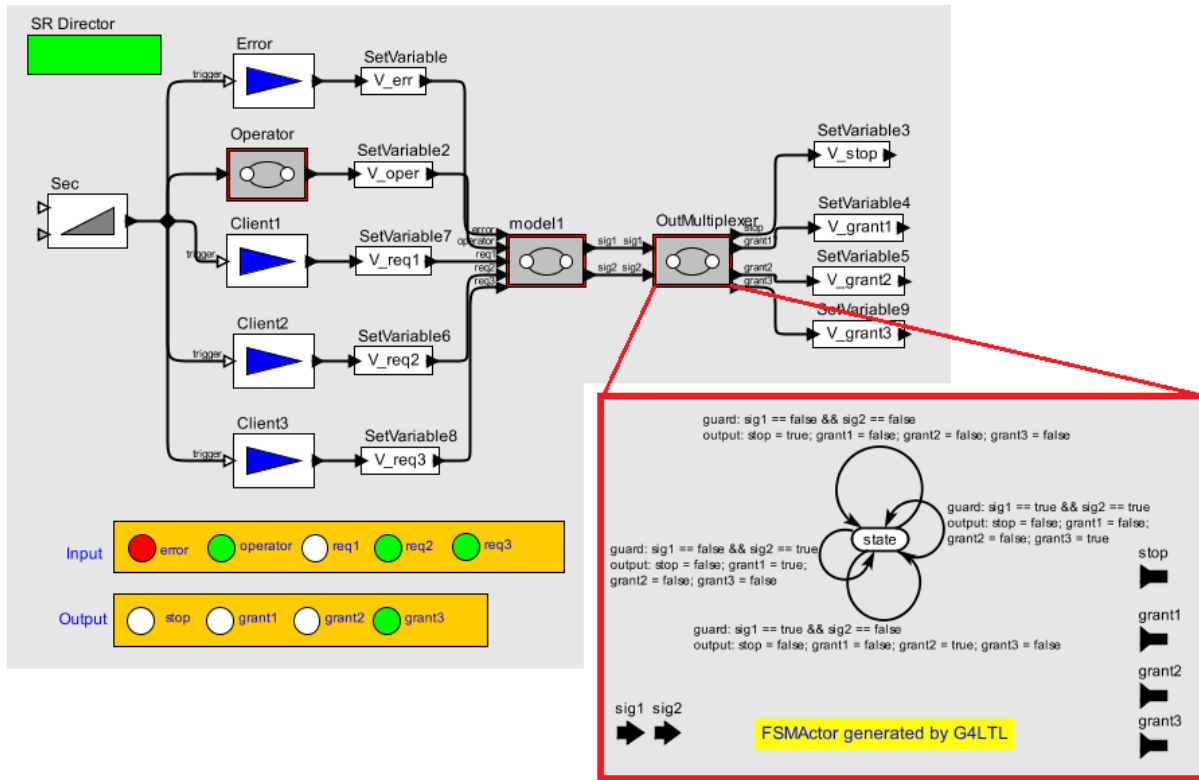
SR Director

Error
trigger
SetVariable
V_err

Operator
SetVariable2
V_oper

Sec

Client1
trigger
SetVariable7
V_req1

Client2
trigger
SetVariable6
V_req2

Client3
trigger
SetVariable8
V_req3

error
operator
req1
req2
req3
model1
sig1 sig1
sig2 sig2

OutMultiplexer
stop
grant1
grant2
grant3

SetVariable3
V_stop
SetVariable4
V_grant1
SetVariable5
V_grant2
SetVariable9
V_grant3

Input
error
operator
req1
req2
req3

Output
stop
grant1
grant2
grant3

guard: sig1 == false && sig2 == false
output: stop = true; grant1 = false; grant2 = false; grant3 = false

guard: sig1 == true && sig2 == true
output: stop = false; grant1 = false; grant2 = false; grant3 = true

state

guard: sig1 == false && sig2 == true
output: stop = false; grant1 = true; grant2 = false; grant3 = false

guard: sig1 == true && sig2 == false
output: stop = false; grant1 = false; grant2 = true; grant3 = false

stop
grant1
grant2
grant3

sig1 sig2

FSMActor generated by G4LTL